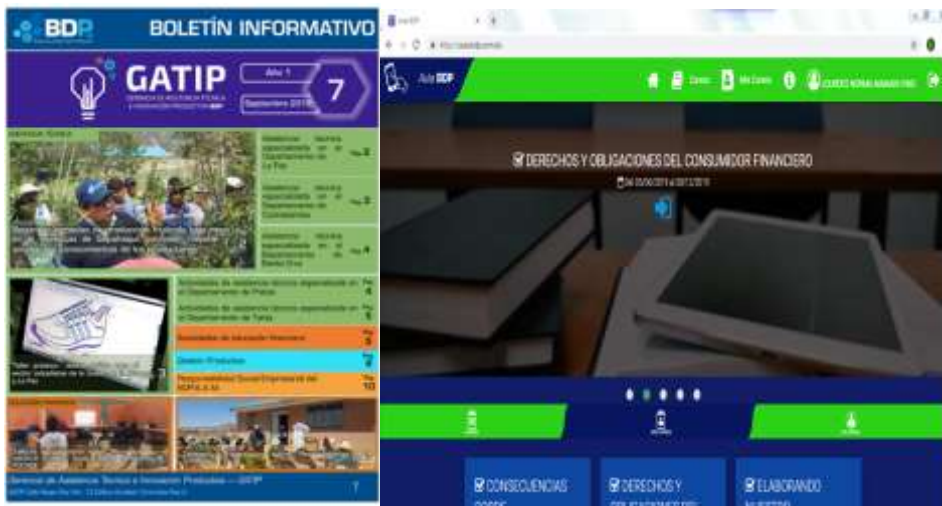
BDP

BOLETÍN INFORMATIVO

GATIP

GERENCIA DE ASISTENCIA TÉCNICA E INNOVACIÓN PRODUCTIVA

Año 1

Septiembre 2019

7

Asistencia técnica especializada en el Departamento de La Paz Pág. 2

Asistencia técnica especializada en el Departamento de Cochabamba Pág. 3

Asistencia técnica especializada en el Departamento de Santa Cruz Pág. 4

Actividades de asistencia técnica especializada en el Departamento de Potosí Pág. 4

Actividades de asistencia técnica especializada en el Departamento de Tarija Pág. 5

Actividades de educación financiera Pág. 5

Gestión Productiva Pág. 7

Responsabilidad Social Empresarial del BDP S.A.M. Pág. 10

Gerencia de Asistencia Técnica e Innovación Productiva — GATIP

7

Aula BDP

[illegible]

Aula BDP

Cursos

Mis Cursos

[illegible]

DERECHOS Y OBLIGACIONES DEL CONSUMIDOR FINANCIERO

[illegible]

CONSECUENCIAS

DERECHOS Y

ELABORANDO